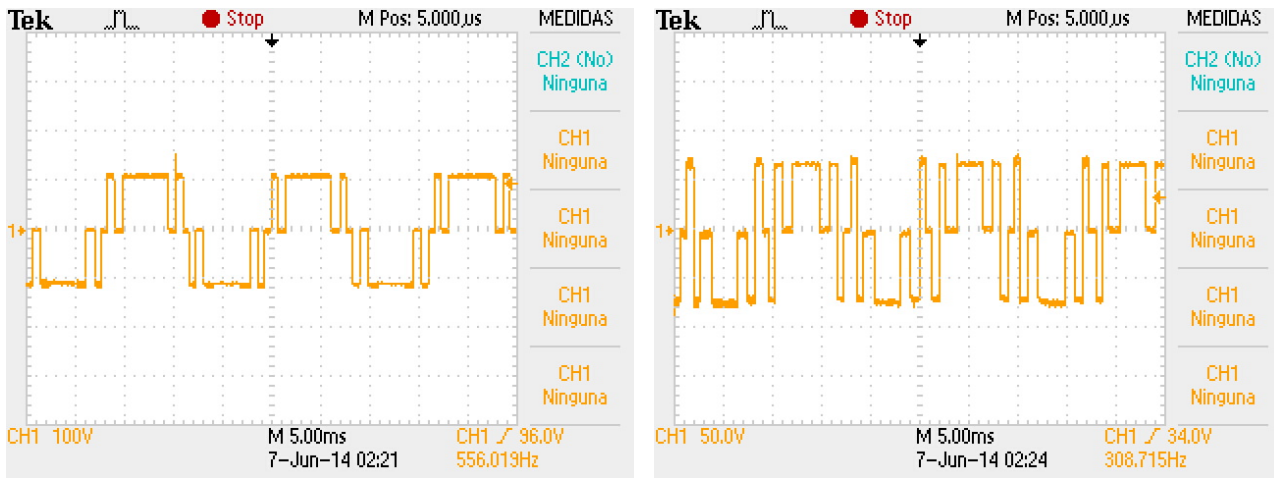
Tek Stop M Pos: 5.000µs MEDIDAS

CH2 (No) Ninguna

CH1 Ninguna

CH1 Ninguna

CH1 Ninguna

CH1 Ninguna

1

CH1 100V M 5.00ms CH1 ⨍ 96.0V
7-Jun-14 02:21 556.019Hz

Tek Stop M Pos: 5.000µs MEDIDAS

CH2 (No) Ninguna

CH1 Ninguna

CH1 Ninguna

CH1 Ninguna

CH1 Ninguna

1

CH1 50.0V M 5.00ms CH1 ⨍ 34.0V
7-Jun-14 02:24 308.715Hz